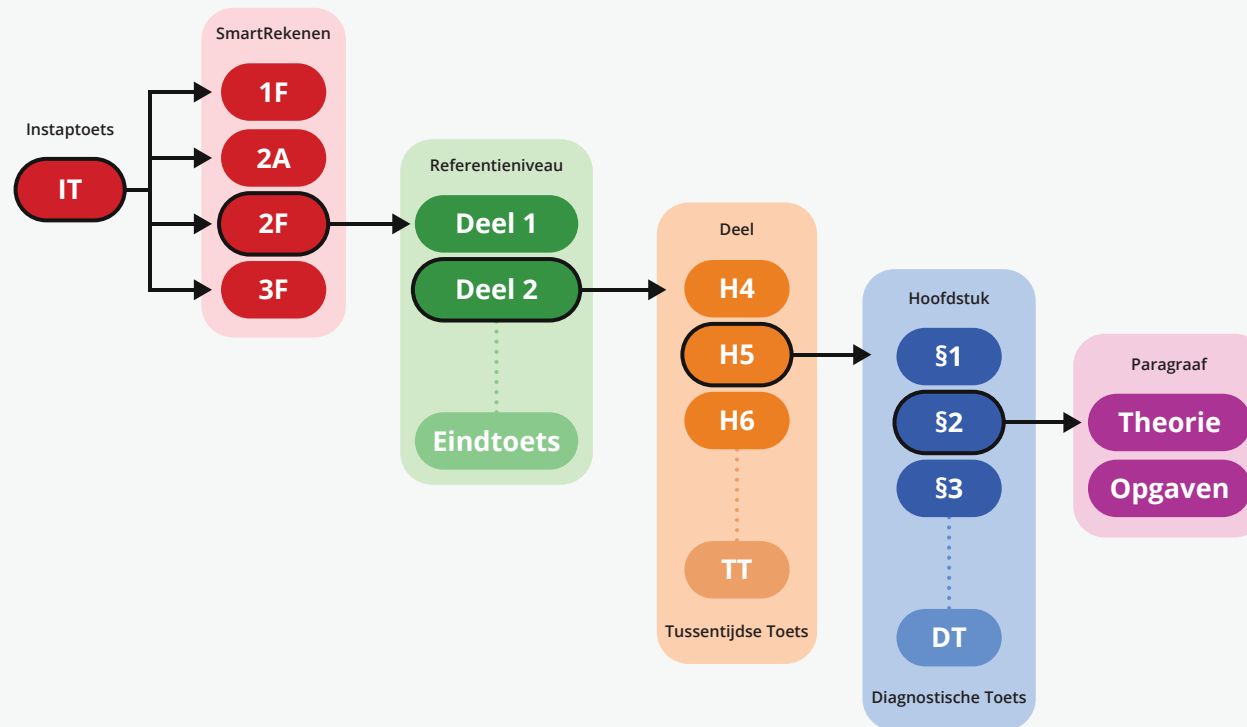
Instaptoets

IT

SmartRekenen

1F

2A

2F

3F

Referentieniveau

Deel 1

Deel 2

Eindtoets

Deel

H4

H5

H6

TT

Tussentijdse Toets

Hoofdstuk

§1

§2

§3

DT

Diagnostische Toets

Paragraaf

Theorie

Opgaven